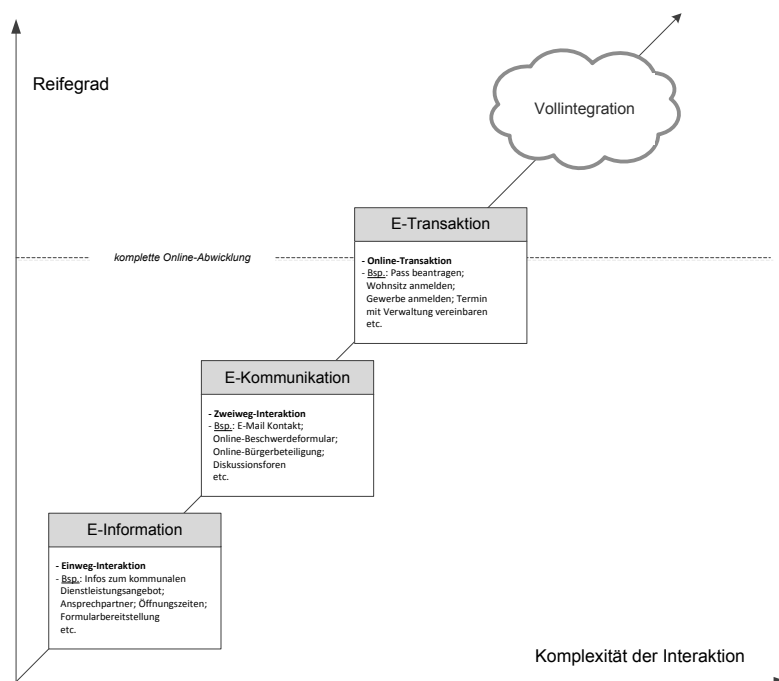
Reifegrad

Vollintegration

komplette Online-Abwicklung

E-Transaktion

- Online-Transaktion
- Bsp.: Pass beantragen; Wohnsitz anmelden; Gewerbe anmelden; Termin mit Verwaltung vereinbaren etc.

E-Kommunikation

- Zweiweg-Interaktion
- Bsp.: E-Mail Kontakt; Online-Beschwerdeformular; Online-Bürgerbeteiligung; Diskussionsforen etc.

E-Information

- Einweg-Interaktion
- Bsp.: Infos zum kommunalen Dienstleistungsangebot; Ansprechpartner; Öffnungszeiten; Formularbereitstellung etc.

Komplexität der Interaktion